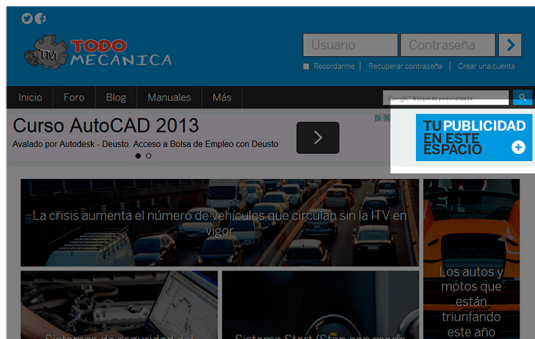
TM TODO MECANICA

Usuario
Contraseña
>
Recordarme | Recuperar contraseña | Crear una cuenta

Inicio
Foro
Blog
Manuales
Más

Curso AutoCAD 2013
Avalado por Autodesk - Deusto. Acceso a Bolsa de Empleo con Deusto
>

TU PUBLICIDAD EN ESTE ESPACIO
+

La crisis aumenta el número de vehículos que circulan sin la ITV en vigor

Los autos y motos que están triunfando este año

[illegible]
Sistema Start/Stop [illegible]